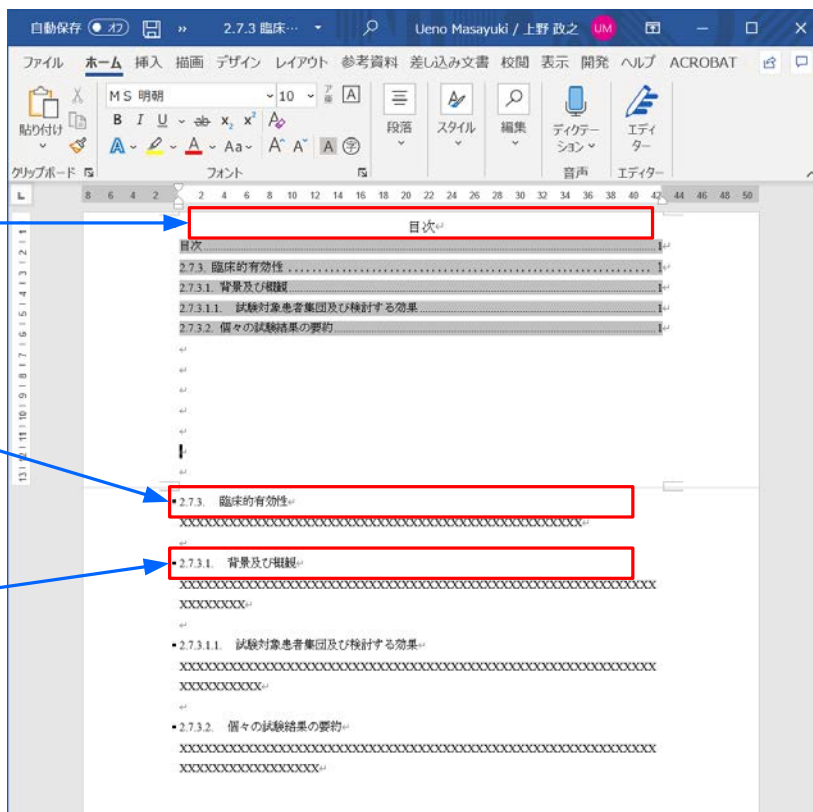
自動保存 オフ 2.7.3 臨床… Ueno Masayuki / 上野 政之 UM

ファイル ホーム 挿入 描画 デザイン レイアウト 参考資料 差し込み文書 校閲 表示 開発 ヘルプ ACROBAT

貼り付け クリップボード MS 明朝 10 B I U x₂ x² フォント 段落 スタイル 編集 ディクテーション 音声 エディター エディター

8 6 4 2 2 4 6 8 10 12 14 16 18 20 22 24 26 28 30 32 34 36 38 40 42 44 46 48 50

目次

目次 1
2.7.3. 臨床的有効性 1
2.7.3.1. 背景及び概観 1
2.7.3.1.1. 試験対象患者集団及び検討する効果 1
2.7.3.2. 個々の試験結果の要約 1

2.7.3. 臨床的有効性
XXXXXXXXXXXXXXXXXXXXXXXXXXXXXXXXXXXXXXXXXXXXXXXX

2.7.3.1. 背景及び概観
XXXXXXXXXXXXXXXXXXXXXXXXXXXXXXXXXXXXXXXXXXXXXXXXXXXXXXXXXXXXXXXXX

2.7.3.1.1. 試験対象患者集団及び検討する効果
XXXXXXXXXXXXXXXXXXXXXXXXXXXXXXXXXXXXXXXXXXXXXXXXXXXXXXXXXXXXXXXXXXX

2.7.3.2. 個々の試験結果の要約
XXXXXXXXXXXXXXXXXXXXXXXXXXXXXXXXXXXXXXXXXXXXXXXXXXXXXXXXXXXXXXXXXXXXXXXXXX